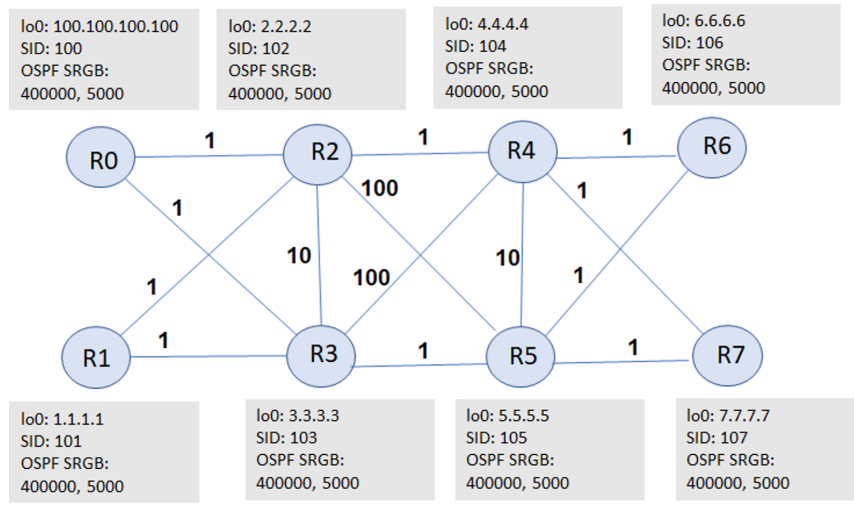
lo0: 100.100.100.100
SID: 100
OSPF SRGB:
400000, 5000

lo0: 2.2.2.2
SID: 102
OSPF SRGB:
400000, 5000

lo0: 4.4.4.4
SID: 104
OSPF SRGB:
400000, 5000

lo0: 6.6.6.6
SID: 106
OSPF SRGB:
400000, 5000

R0
1
R2
1
R4
1
R6
1
100
1
10
100
10
1
1
R1
1
R3
1
R5
1
R7

lo0: 1.1.1.1
SID: 101
OSPF SRGB:
400000, 5000

lo0: 3.3.3.3
SID: 103
OSPF SRGB:
400000, 5000

lo0: 5.5.5.5
SID: 105
OSPF SRGB:
400000, 5000

lo0: 7.7.7.7
SID: 107
OSPF SRGB:
400000, 5000